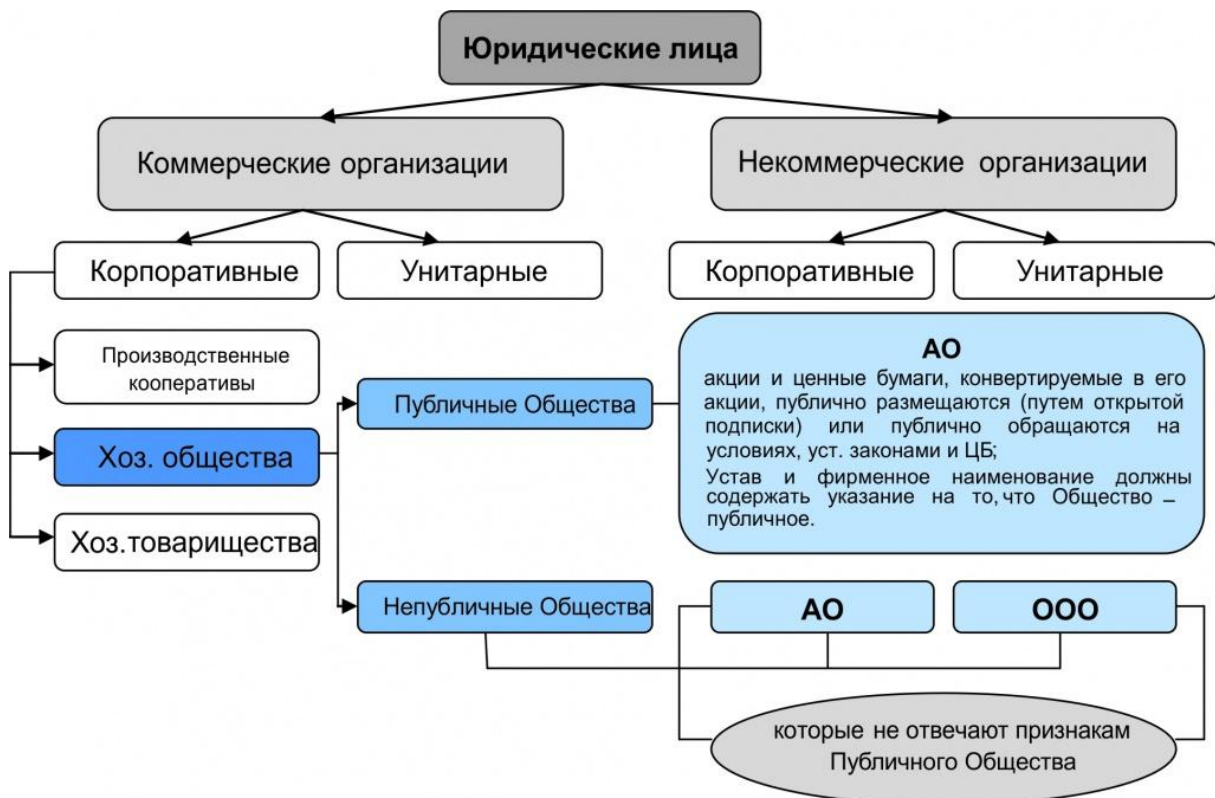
Юридические лица

Коммерческие организации

Некоммерческие организации

Корпоративные

Унитарные

Корпоративные

Унитарные

Производственные кооперативы

Хоз. общества

Хоз.товарищества

Публичные Общества

АО

акции и ценные бумаги, конвертируемые в его акции, публично размещаются (путем открытой подписки) или публично обращаются на условиях, уст. законами и ЦБ;

Устав и фирменное наименование должны содержать указание на то, что Общество – публичное.

Непубличные Общества

АО

ООО

которые не отвечают признакам Публичного Общества